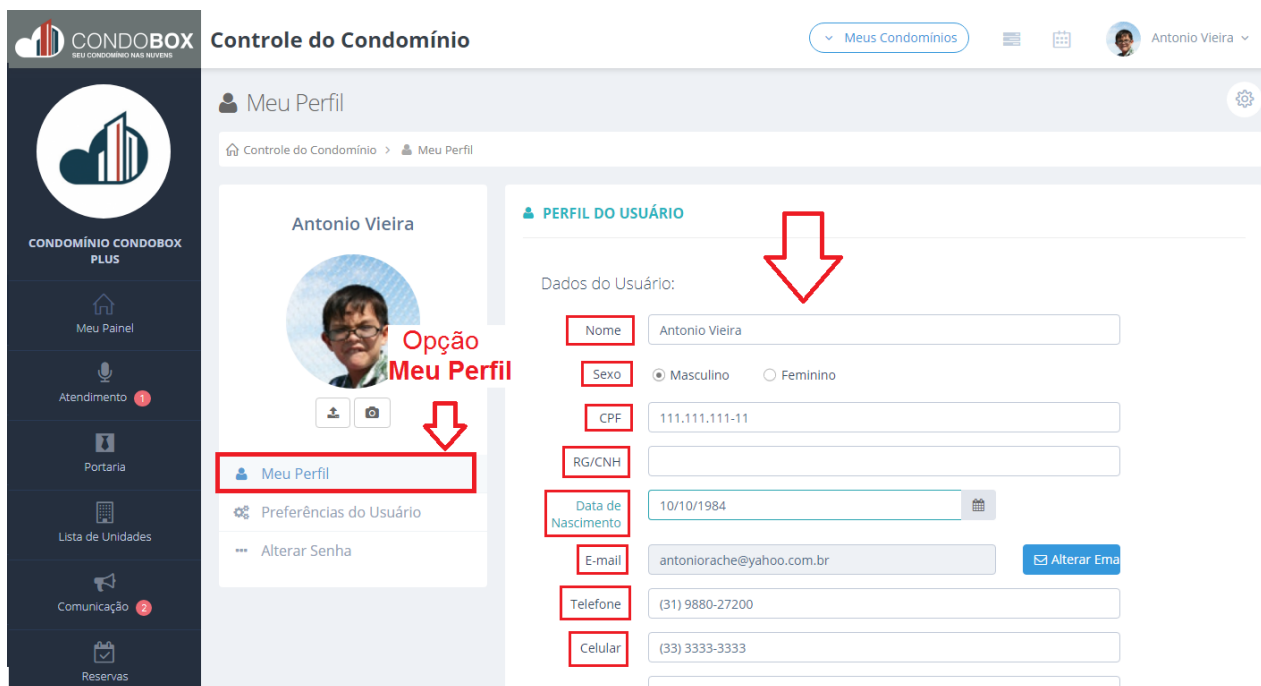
CONDOBOX
SEU CONDOMÍNIO NAS NUVENS
Controle do Condomínio
Meus Condomínios
Antonio Vieira

CONDOMÍNIO CONDOBOX PLUS
Meu Painel
Atendimento 1
Portaria
Lista de Unidades
Comunicação 2
Reservas

Meu Perfil
Controle do Condomínio > Meu Perfil

Antonio Vieira
Opção
Meu Perfil
Meu Perfil
Preferências do Usuário
Alterar Senha

PERFIL DO USUÁRIO
Dados do Usuário:
Nome | Antonio Vieira
Sexo | Masculino | Feminino
CPF | 111.111.111-11
RG/CNH |
Data de Nascimento | 10/10/1984
E-mail | antoniorache@yahoo.com.br | Alterar Ema
Telefone | (31) 9880-27200
Celular | (33) 3333-3333